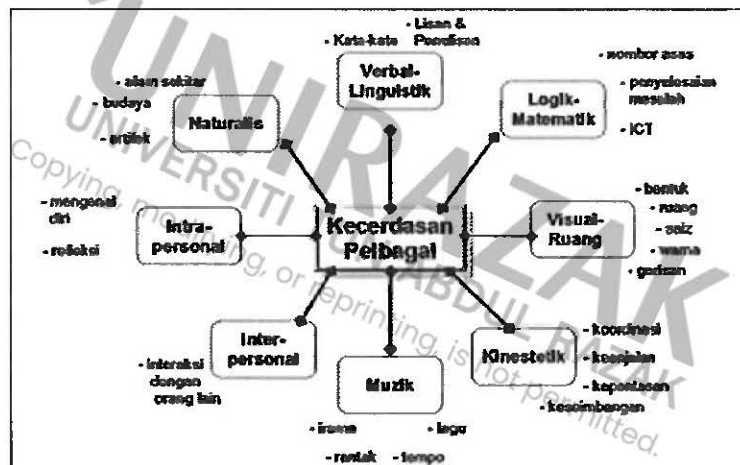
UNIRAZAK
UNIVERSITI TUN ABDUL RAZAK
Copying, modifying, or reprinting, is not permitted.

- Lisan & Penulisan
- Kata-kata
Verbal-Linguistik

- nombor asas
- penyelesaian masalah
- ICT
Logik-Matematik

- alam sekitar
- budaya
- artifak
Naturalis

- mengenal diri
- refleksi
Intra-personal

Kecerdasan Pelbagai

- bentuk
- ruang
- saiz
- warna
- gadisan
Visual-Ruang

Inter-personal
- interaksi dengan orang lain

Kinestetik
- koordinasi
- kecekalan
- kepantasan
- keseimbangan

Muzik
- irama
- lagu
- rentak
- tempo